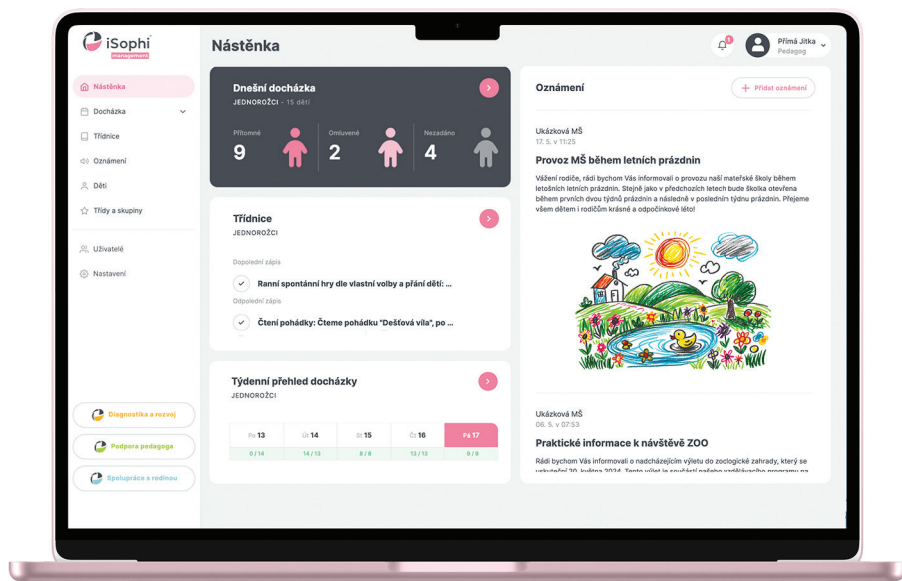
iSophi management

Nástěnka

Nástěnka
Docházka
Třídnice
Oznámení
Děti
Třídy a skupiny
Uživatelé
Nastavení

Diagnostika a rozvoj
Podpora pedagoga
Spolupráce s rodinou

Přímá Jitka
Pedagog

Dnešní docházka
JEDNOROŽCI - 15 dětí
Přítomné 9
Omluvené 2
Nezadáno 4

Třídnice
JEDNOROŽCI
Dopolední zápis
Ranní spontánní hry dle vlastní volby a přání dětí: ...
Odpolední zápis
Čtení pohádky: Čteme pohádku "Dešťová víla", po ...

Týdenní přehled docházky
JEDNOROŽCI

| Po 13 | Út 14 | St 15 | Čt 16 | Pá 17 |
|---|---|---|---|---|
| 0 / 14 | 14 / 13 | 8 / 8 | 13 / 13 | 9 / 9 |

Oznámení
Přidat oznámení

Ukázková MŠ
17. 5. v 11:25
Provoz MŠ během letních prázdnin
Vážení rodiče, rádi bychom Vás informovali o provozu naší mateřské školy během letošních letních prázdnin. Stejně jako v předchozích letech bude školka otevřena během prvních dvou týdnů prázdnin a následně v posledním týdnu prázdnin. Přejeme všem dětem i rodičům krásné a odpočinkové léto!

Ukázková MŠ
06. 5. v 07:53
Praktické informace k návštěvě ZOO
Rádi bychom Vás informovali o nadcházejícím výletu do zoologické zahrady, který se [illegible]